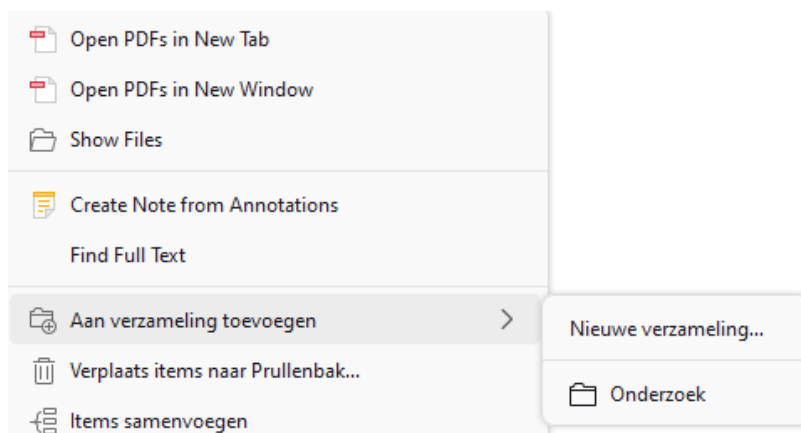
Open PDFs in New Tab
Open PDFs in New Window
Show Files
Create Note from Annotations
Find Full Text
Aan verzameling toevoegen
Verplaats items naar Prullenbak...
Items samenvoegen

Nieuwe verzameling...
Onderzoek